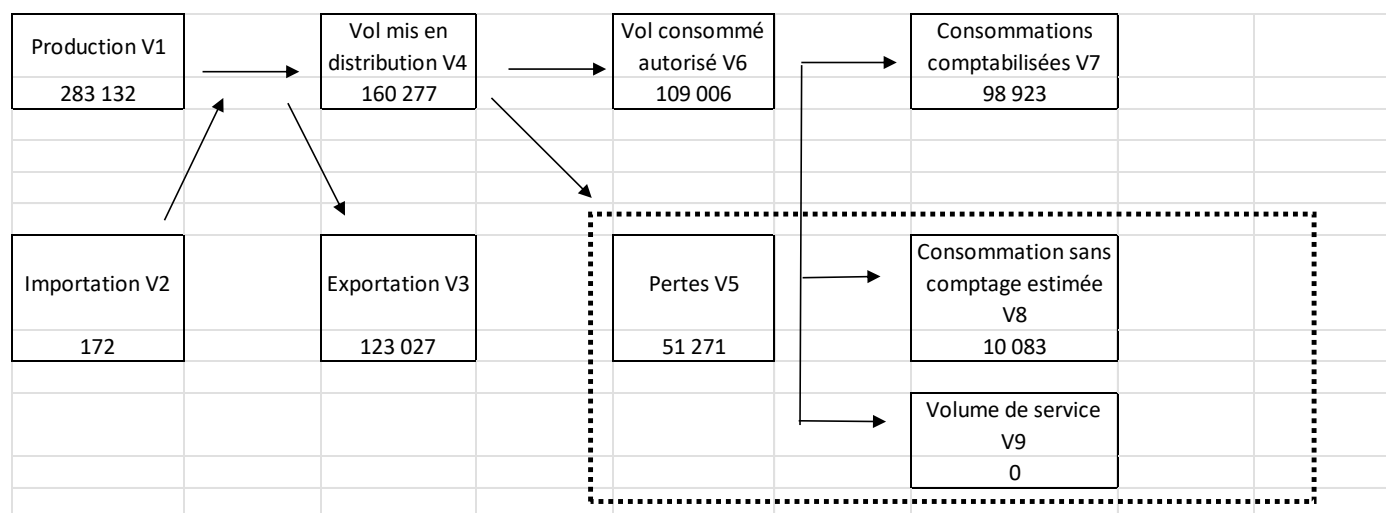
Production V1
283 132

Vol mis en distribution V4
160 277

Vol consommé autorisé V6
109 006

Consommations comptabilisées V7
98 923

Importation V2
172

Exportation V3
123 027

Pertes V5
51 271

Consommation sans comptage estimée V8
10 083

Volume de service V9
0